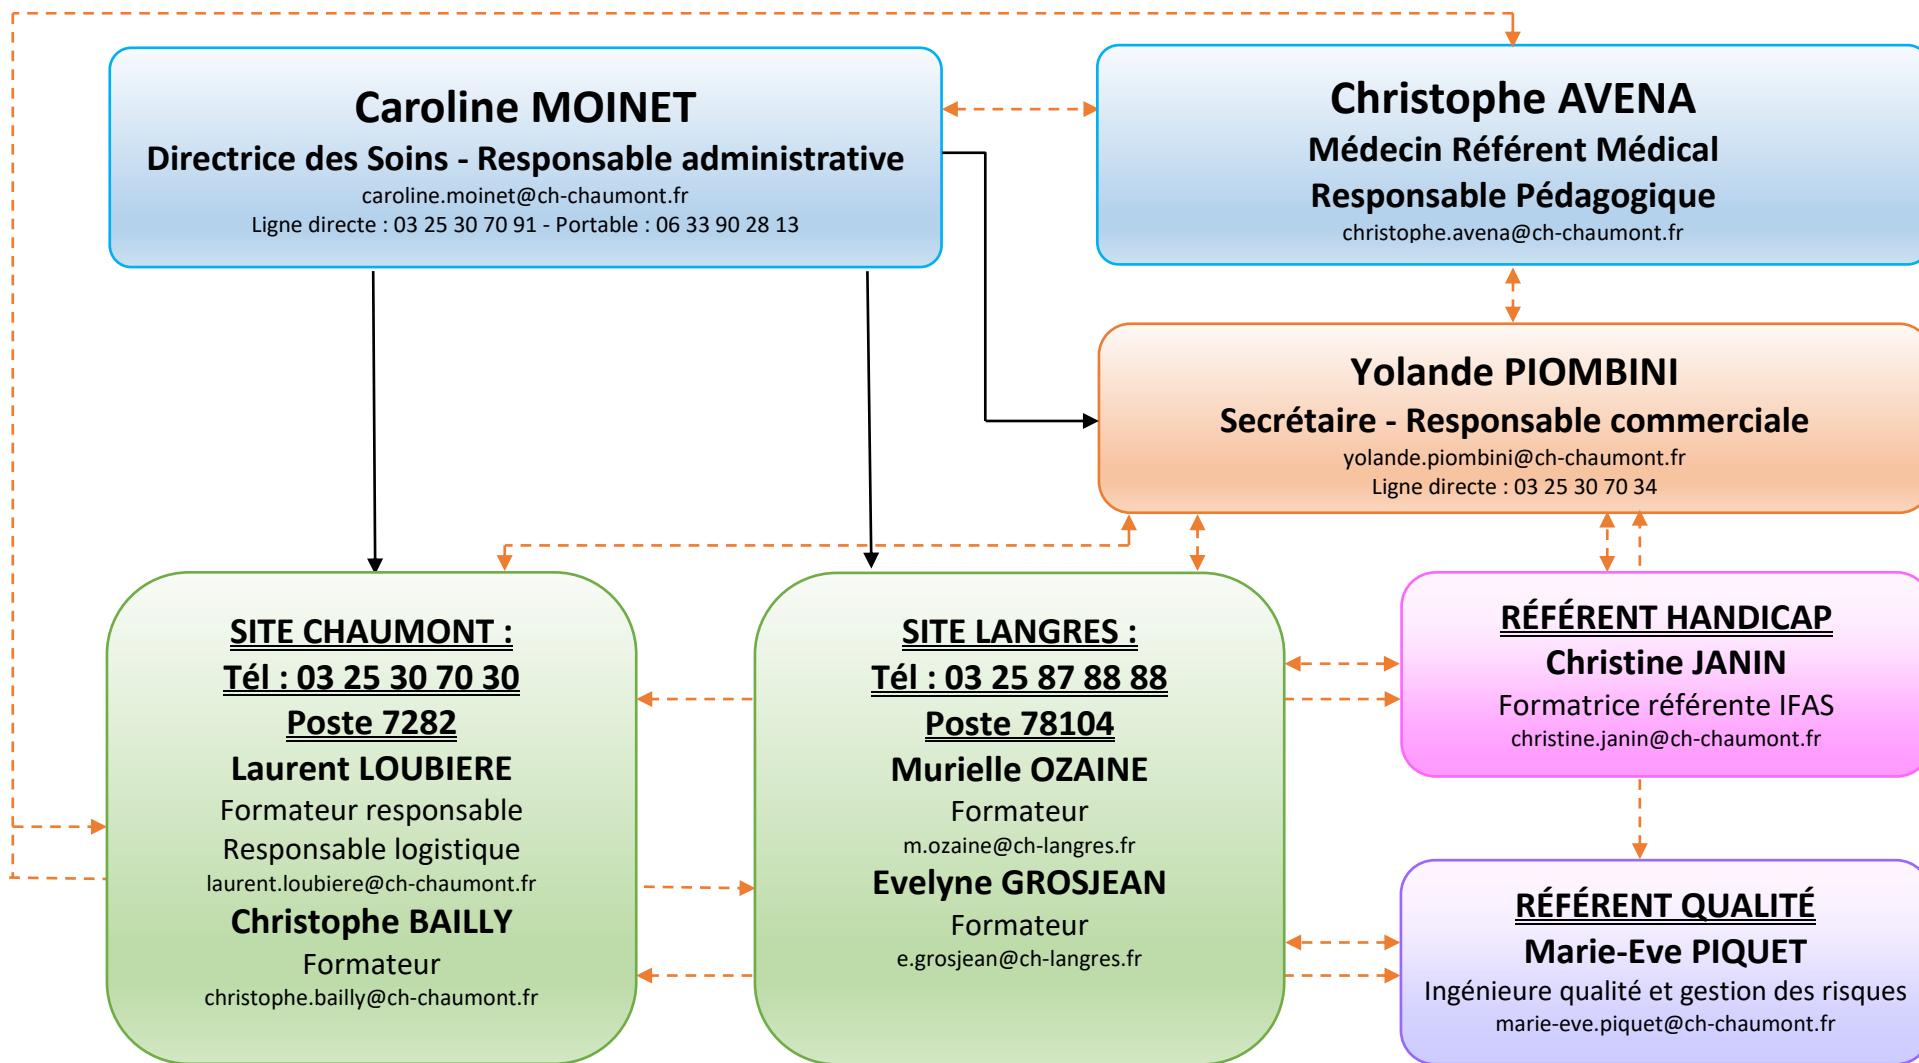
Caroline MOINET
Directrice des Soins - Responsable administrative
caroline.moinet@ch-chaumont.fr
Ligne directe : 03 25 30 70 91 - Portable : 06 33 90 28 13

Christophe AVENA
Médecin Référent Médical
Responsable Pédagogique
christophe.avena@ch-chaumont.fr

Yolande PIOMBINI
Secrétaire - Responsable commerciale
yolande.piombini@ch-chaumont.fr
Ligne directe : 03 25 30 70 34

SITE CHAUMONT :
Tél : 03 25 30 70 30
Poste 7282
Laurent LOUBIERE
Formateur responsable
Responsable logistique
laurent.loubiere@ch-chaumont.fr
Christophe BAILLY
Formateur
christophe.bailly@ch-chaumont.fr

SITE LANGRES :
Tél : 03 25 87 88 88
Poste 78104
Murielle OZAINE
Formateur
m.ozaine@ch-langres.fr
Evelyne GROSJEAN
Formateur
e.grosjean@ch-langres.fr

RÉFÉRENT HANDICAP
Christine JANIN
Formatrice référente IFAS
christine.janin@ch-chaumont.fr

RÉFÉRENT QUALITÉ
Marie-Eve PIQUET
Ingénieure qualité et gestion des risques
marie-eve.piquet@ch-chaumont.fr